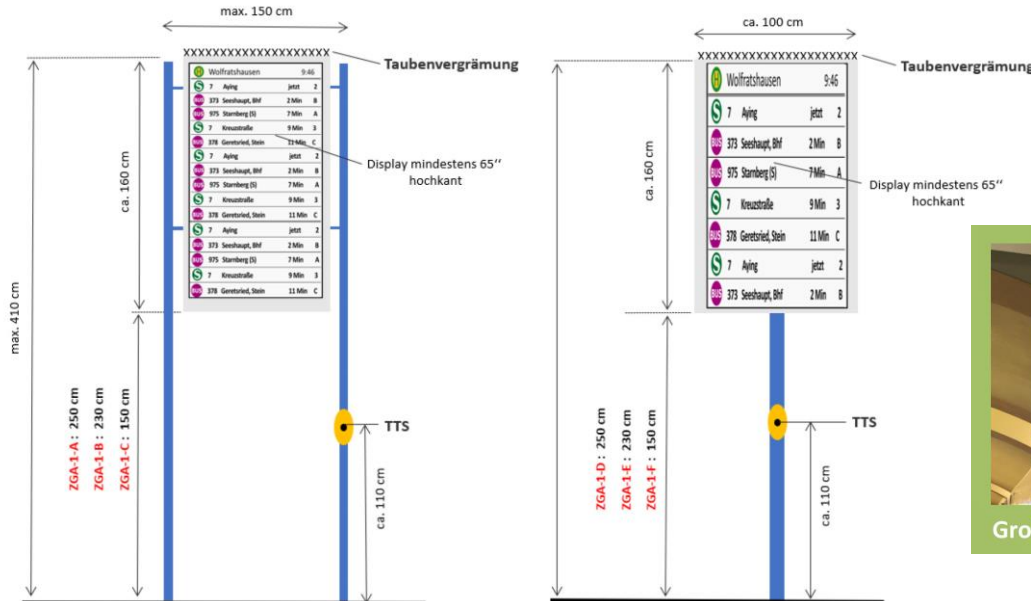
max. 150 cm

XXXXXXXXXXXXXXXXXXXX Taubenvergrämung

max. 410 cm

ca. 160 cm

| | Wolfratshausen | 9:46 | |
|---|---|---|---|
| S | 7 Aying | jetzt | 2 |
| BUS | 373 Seeshaupt, Bhf | 2 Min | B |
| BUS | 975 Starnberg (S) | 7 Min | A |
| S | 7 Kreuzstraße | 9 Min | 3 |
| BUS | 378 Geretsried, Stein | 11 Min | C |
| S | 7 Aying | jetzt | 2 |
| BUS | 373 Seeshaupt, Bhf | 2 Min | B |
| BUS | 975 Starnberg (S) | 7 Min | A |
| S | 7 Kreuzstraße | 9 Min | 3 |
| BUS | 378 Geretsried, Stein | 11 Min | C |
| S | 7 Aying | jetzt | 2 |
| BUS | 373 Seeshaupt, Bhf | 2 Min | B |
| BUS | 975 Starnberg (S) | 7 Min | A |
| S | 7 Kreuzstraße | 9 Min | 3 |
| BUS | 378 Geretsried, Stein | 11 Min | C |

Display mindestens 65'' hochkant

ZGA-1-A : 250 cm
ZGA-1-B : 230 cm
ZGA-1-C : 150 cm

TTS

ca. 110 cm

ca. 100 cm

XXXXXXXXXXXXXXXXXXXXXX Taubenvergrämung

ca. 160 cm

| | Wolfratshausen | 9:46 | |
|---|---|---|---|
| S | 7 Aying | jetzt | 2 |
| BUS | 373 Seeshaupt, Bhf | 2 Min | B |
| BUS | 975 Starnberg (S) | 7 Min | A |
| S | 7 Kreuzstraße | 9 Min | 3 |
| BUS | 378 Geretsried, Stein | 11 Min | C |
| S | 7 Aying | jetzt | 2 |
| BUS | 373 Seeshaupt, Bhf | 2 Min | B |

Display mindestens 65'' hochkant

ZGA-1-D : 250 cm
ZGA-1-E : 230 cm
ZGA-1-F : 150 cm

TTS

ca. 110 cm

Gro